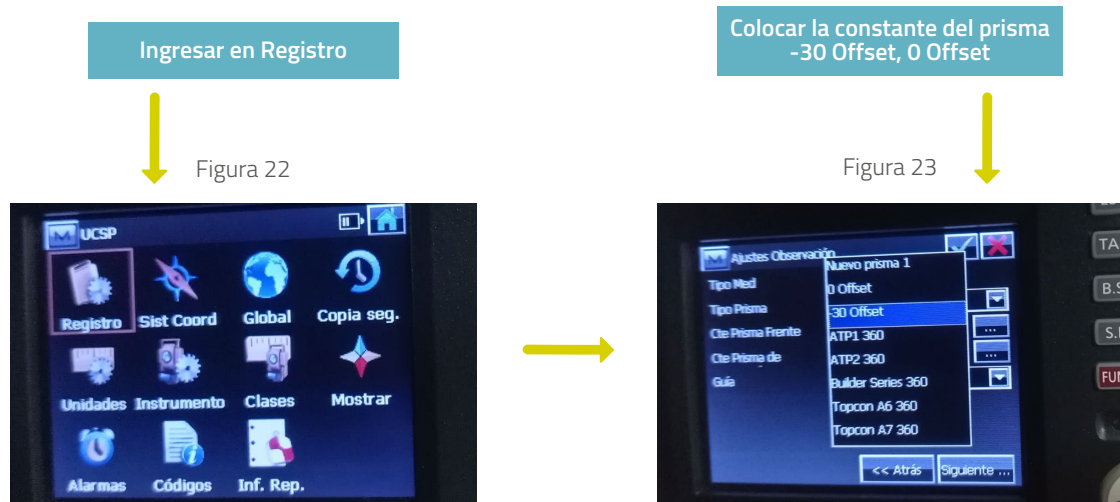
Ingresar en Registro

Figura 22

UCSP

Registro
Sist Coord
Global
Copia seg.
Unidades
Instrumento
Clases
Mostrar
Alarmas
Códigos
Inf. Rep.

Colocar la constante del prisma -30 Offset, 0 Offset

Figura 23

Ajustes Observación
Tipo Med
Tipo Prisma
Cte Prisma Frente
Cte Prisma de
Guía

Nuevo prisma 1
0 Offset
-30 Offset
ATP1 360
ATP2 360
Builder Series 360
Topcon A6 360
Topcon A7 360

<< Atrás
Siguiente ...

TA
B.S
S.
FU